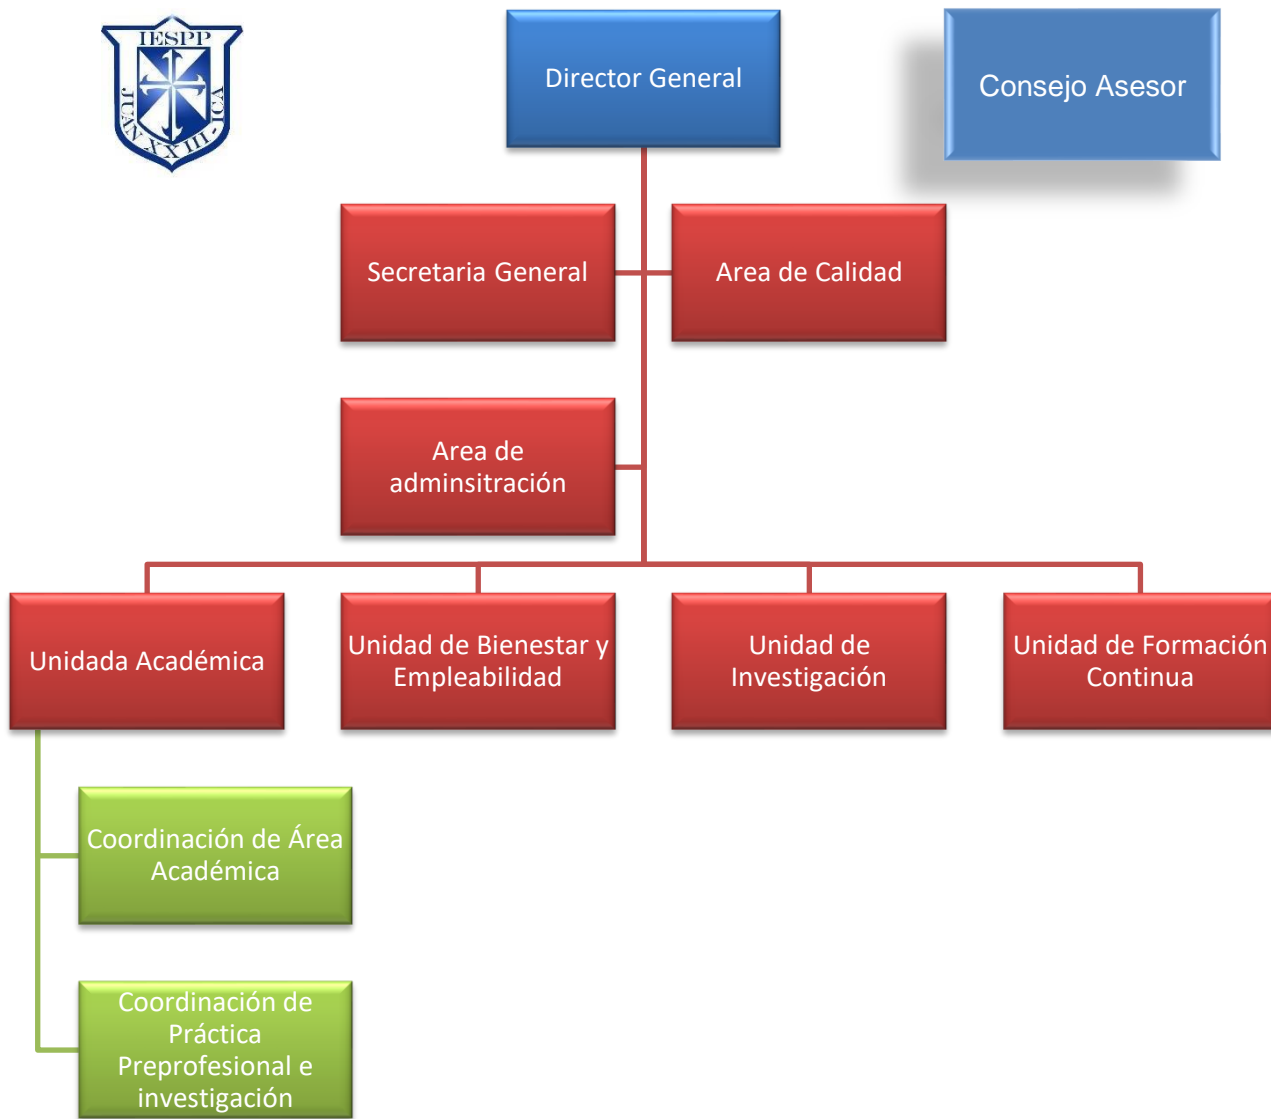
IESPP
JUAN XXIII - ICA

Director General

Consejo Asesor

Secretaria General

Area de Calidad

Area de adminsitración

Unidada Académica

Unidad de Bienestar y Empleabilidad

Unidad de Investigación

Unidad de Formación Continua

Coordinación de Área Académica

Coordinación de Práctica Preprofesional e investigación